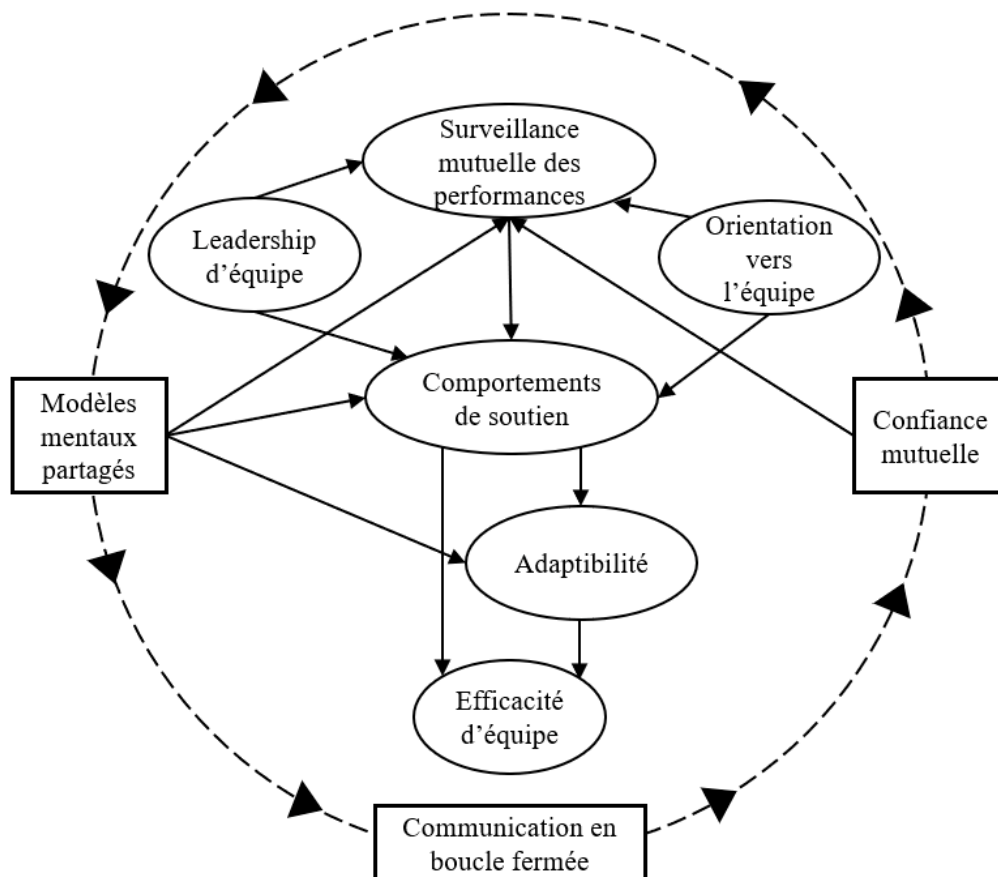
Surveillance mutuelle des performances

Leadership d'équipe

Orientation vers l'équipe

Modèles mentaux partagés

Comportements de soutien

Confiance mutuelle

Adaptibilité

Efficacité d'équipe

Communication en boucle fermée